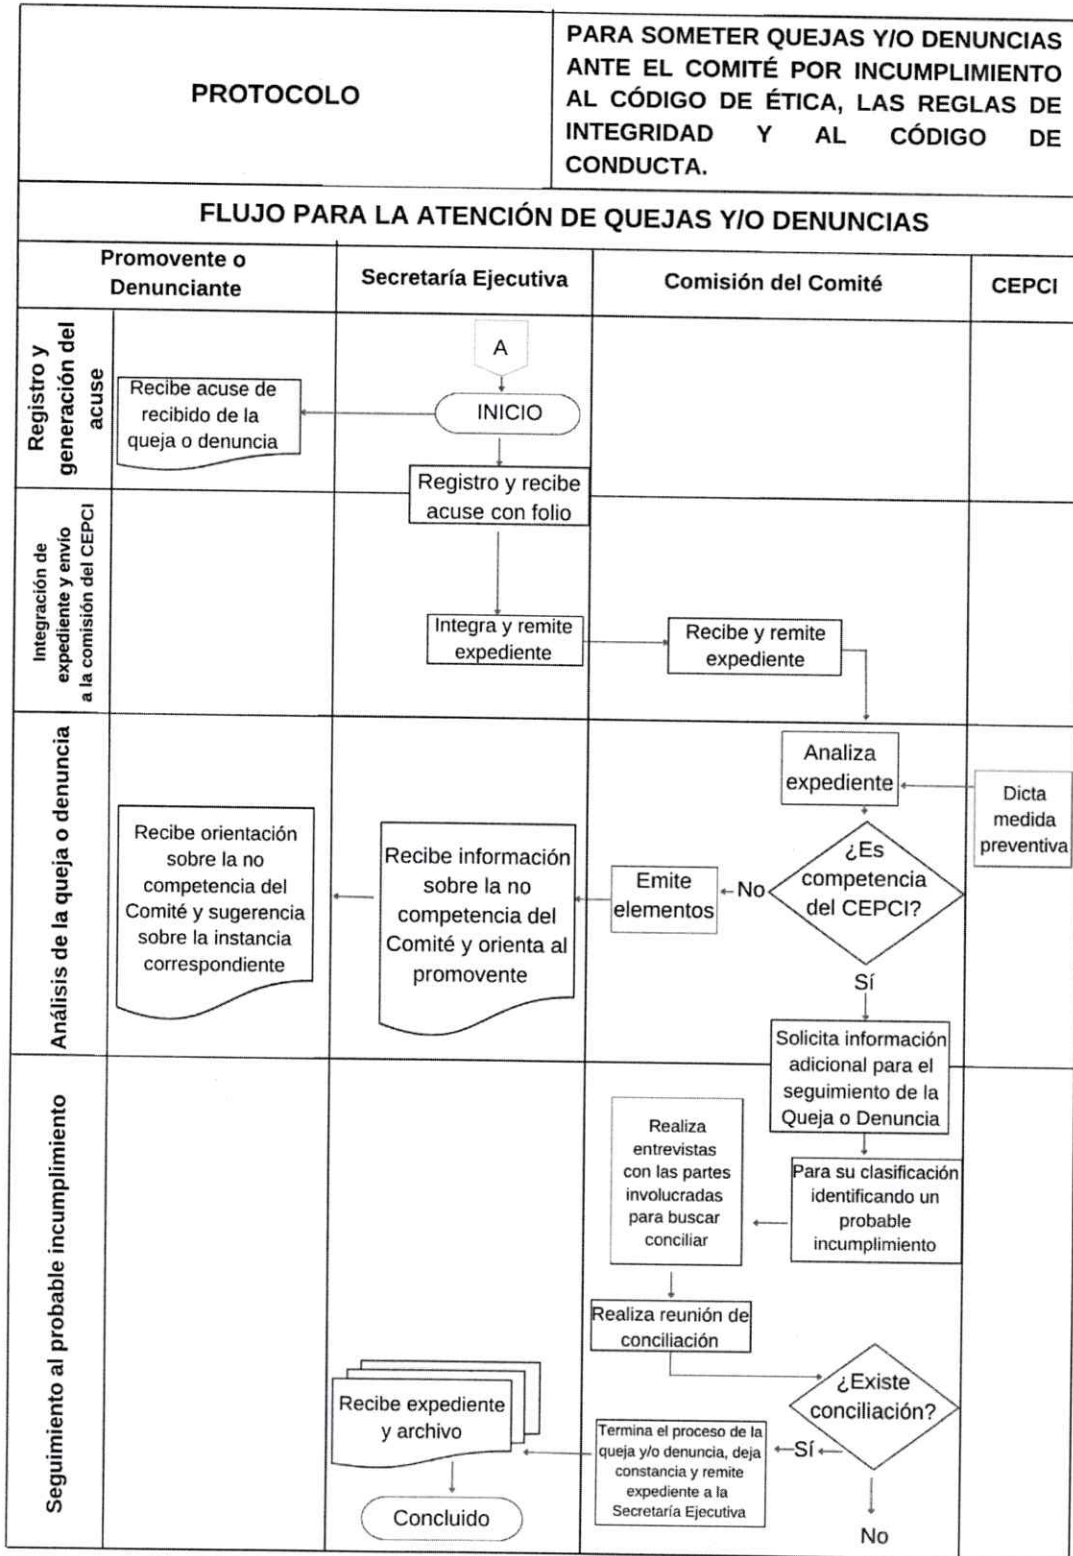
| PROTOCOLO | PARA SOMETER QUEJAS Y/O DENUNCIAS ANTE EL COMITÉ POR INCUMPLIMIENTO AL CÓDIGO DE ÉTICA, LAS REGLAS DE INTEGRIDAD Y AL CÓDIGO DE CONDUCTA. |
|---|---|

FLUJO PARA LA ATENCIÓN DE QUEJAS Y/O DENUNCIAS

| | Promovente o Denunciante | Secretaría Ejecutiva | Comisión del Comité | CEPCI |
|---|---|---|---|---|

Registro y generación del acuse

A

INICIO

Recibe acuse de recibido de la queja o denuncia

Registro y recibe acuse con folio

Integración de expediente y envío a la comisión del CEPCI

Integra y remite expediente

Recibe y remite expediente

Análisis de la queja o denuncia

Analiza expediente

Dicta medida preventiva

¿Es competencia del CEPCI?

No

Emite elementos

Recibe información sobre la no competencia del Comité y orienta al promovente

Recibe orientación sobre la no competencia del Comité y sugerencia sobre la instancia correspondiente

Sí

Solicita información adicional para el seguimiento de la Queja o Denuncia

Seguimiento al probable incumplimiento

Para su clasificación identificando un probable incumplimiento

Realiza entrevistas con las partes involucradas para buscar conciliar

Realiza reunión de conciliación

¿Existe conciliación?

Sí

Termina el proceso de la queja y/o denuncia, deja constancia y remite expediente a la Secretaría Ejecutiva

Recibe expediente y archivo

Concluido

No